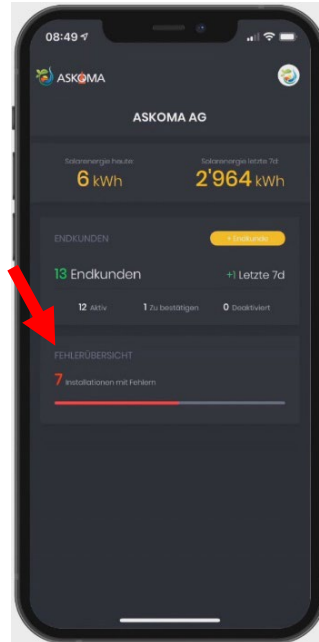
08:49

ASKOMA

ASKOMA AG

Solarenergie heute
6 kWh

Solarenergie letzte 7d
2'964 kWh

ENDKUNDEN
+ Endkunde

13 Endkunden
+1 Letzte 7d

12 Aktiv
1 Zu bestätigen
0 Deaktiviert

FEHLERÜBERSICHT
7 Installationen mit Fehlern